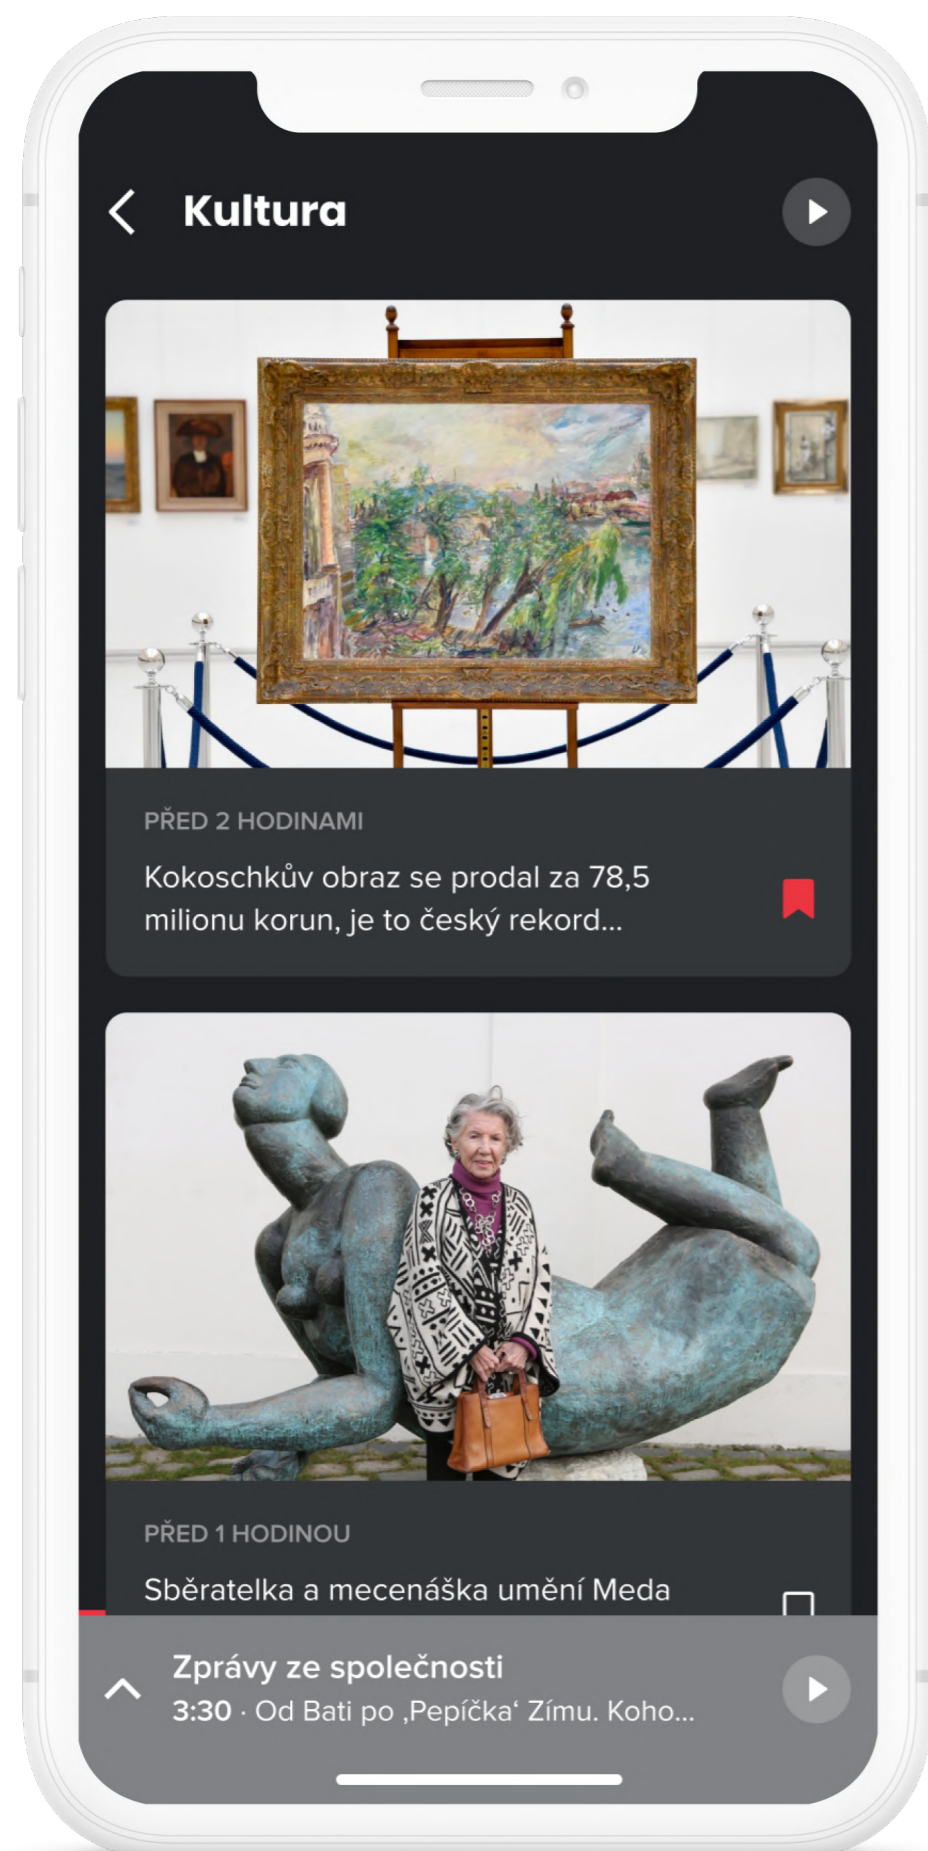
Kultura

PŘED 2 HODINAMI

Kokoschkův obraz se prodal za 78,5 milionu korun, je to český rekord...

PŘED 1 HODINOU

Sběratelka a mecenáška umění Meda

Zprávy ze společnosti

3:30 · Od Bati po ‚Pepíčka' Zímu. Koho...